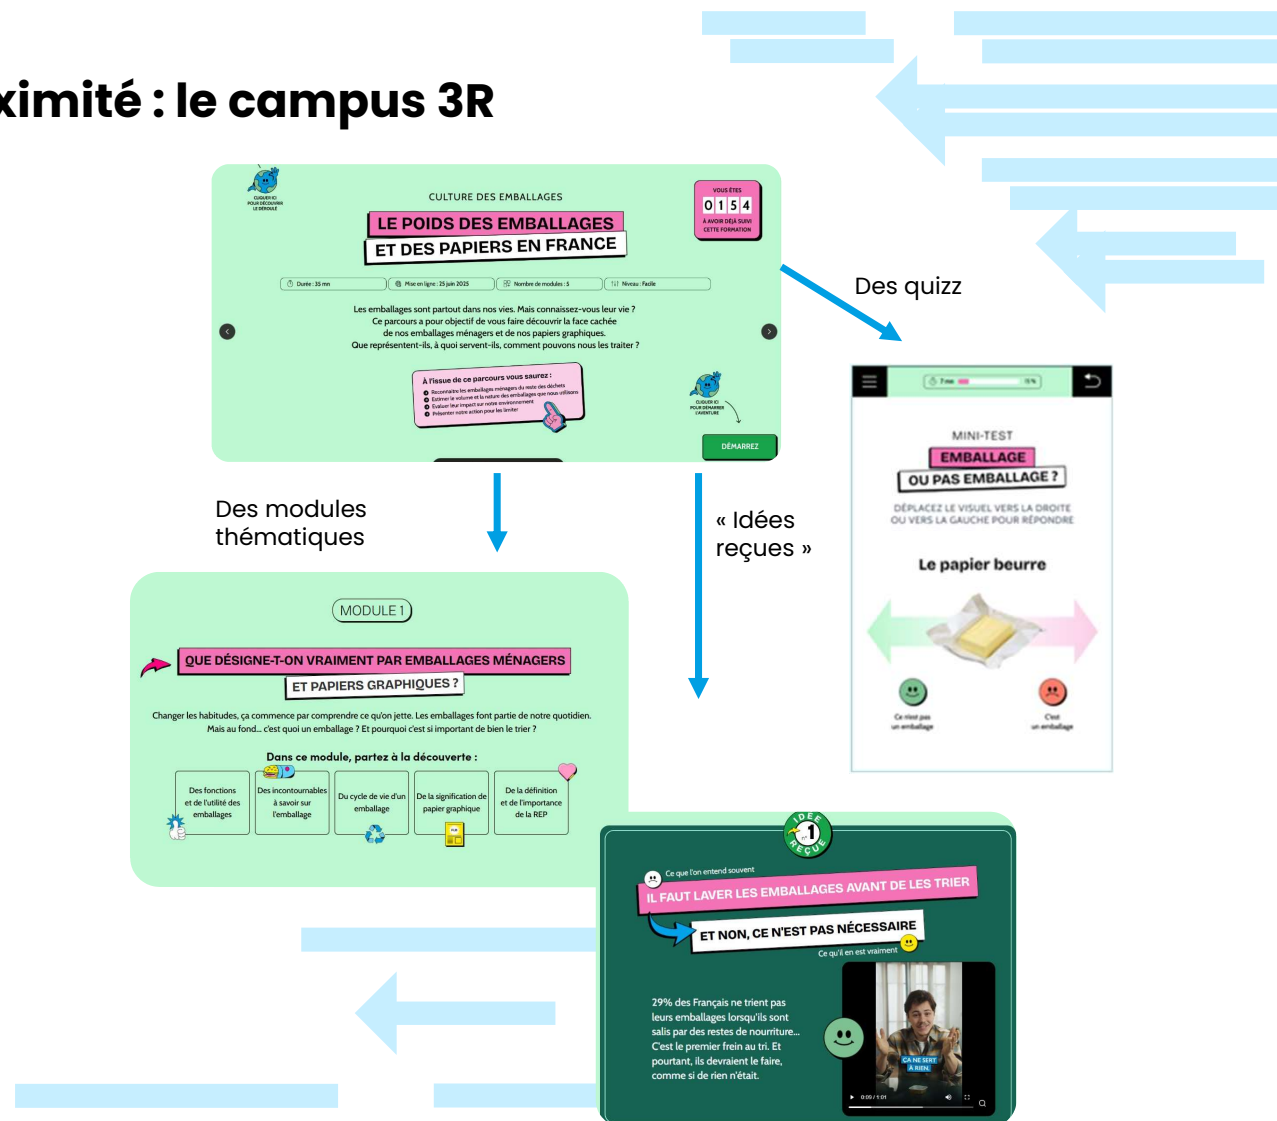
ximité : le campus 3R

CLIQUEZ ICI POUR DÉCOUVRIR LE DÉROULÉ

CULTURE DES EMBALLAGES

LE POIDS DES EMBALLAGES

ET DES PAPIERS EN FRANCE

VOUS ÊTES 0154 À AVOIR DÉJÀ SUIVI CETTE FORMATION

Durée : 35 mn | Mise en ligne : 25 juin 2025 | Nombre de modules : 5 | Niveau : Facile

Les emballages sont partout dans nos vies. Mais connaissez-vous leur vie ? Ce parcours a pour objectif de vous faire découvrir la face cachée de nos emballages ménagers et de nos papiers graphiques. Que représentent-ils, à quoi servent-ils, comment pouvons nous les traiter ?

À l'issue de ce parcours vous saurez :
Reconnaitre les emballages ménagers du reste des déchets
Estimer le volume et la nature des emballages que nous utilisons
Évaluer leur impact sur notre environnement
Présenter notre action pour les limiter

CLIQUEZ ICI POUR DÉMARRER L'AVENTURE

DÉMARREZ

Des quizz

Des modules thématiques

« Idées reçues »

7 mn 15 %

MINI-TEST

EMBALLAGE

OU PAS EMBALLAGE ?

DÉPLACEZ LE VISUEL VERS LA DROITE OU VERS LA GAUCHE POUR RÉPONDRE

Le papier beurre

Ce n'est pas un emballage

C'est un emballage

MODULE 1

QUE DÉSIGNE-T-ON VRAIMENT PAR EMBALLAGES MÉNAGERS

ET PAPIERS GRAPHIQUES ?

Changer les habitudes, ça commence par comprendre ce qu'on jette. Les emballages font partie de notre quotidien. Mais au fond… c'est quoi un emballage ? Et pourquoi c'est si important de bien le trier ?

Dans ce module, partez à la découverte :

| Des fonctions et de l'utilité des emballages | Des incontournables à savoir sur l'emballage | Du cycle de vie d'un emballage | De la signification de papier graphique | De la définition et de l'importance de la REP |
|---|---|---|---|---|

IDÉE REÇUE 1

Ce que l'on entend souvent

IL FAUT LAVER LES EMBALLAGES AVANT DE LES TRIER

ET NON, CE N'EST PAS NÉCESSAIRE

Ce qu'il en est vraiment

29% des Français ne trient pas leurs emballages lorsqu'ils sont salis par des restes de nourriture… C'est le premier frein au tri. Et pourtant, ils devraient le faire, comme si de rien n'était.

ÇA NE SERT À RIEN.

0:00 / 1:01